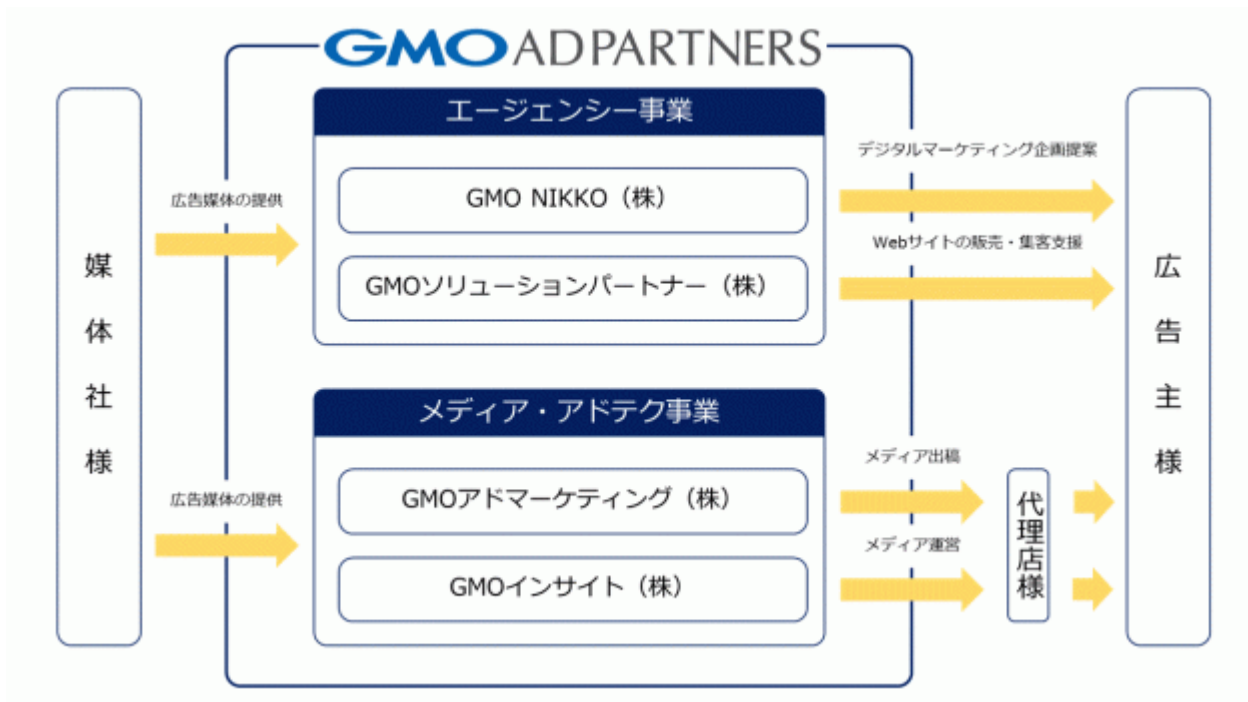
GMO ADPARTNERS

媒体社様

広告媒体の提供

エージェンシー事業

GMO NIKKO（株）

GMOソリューションパートナー（株）

デジタルマーケティング企画提案

Webサイトの販売・集客支援

広告媒体の提供

メディア・アドテク事業

GMOアドマーケティング（株）

GMOインサイト（株）

メディア出稿

メディア運営

代理店様

広告主様